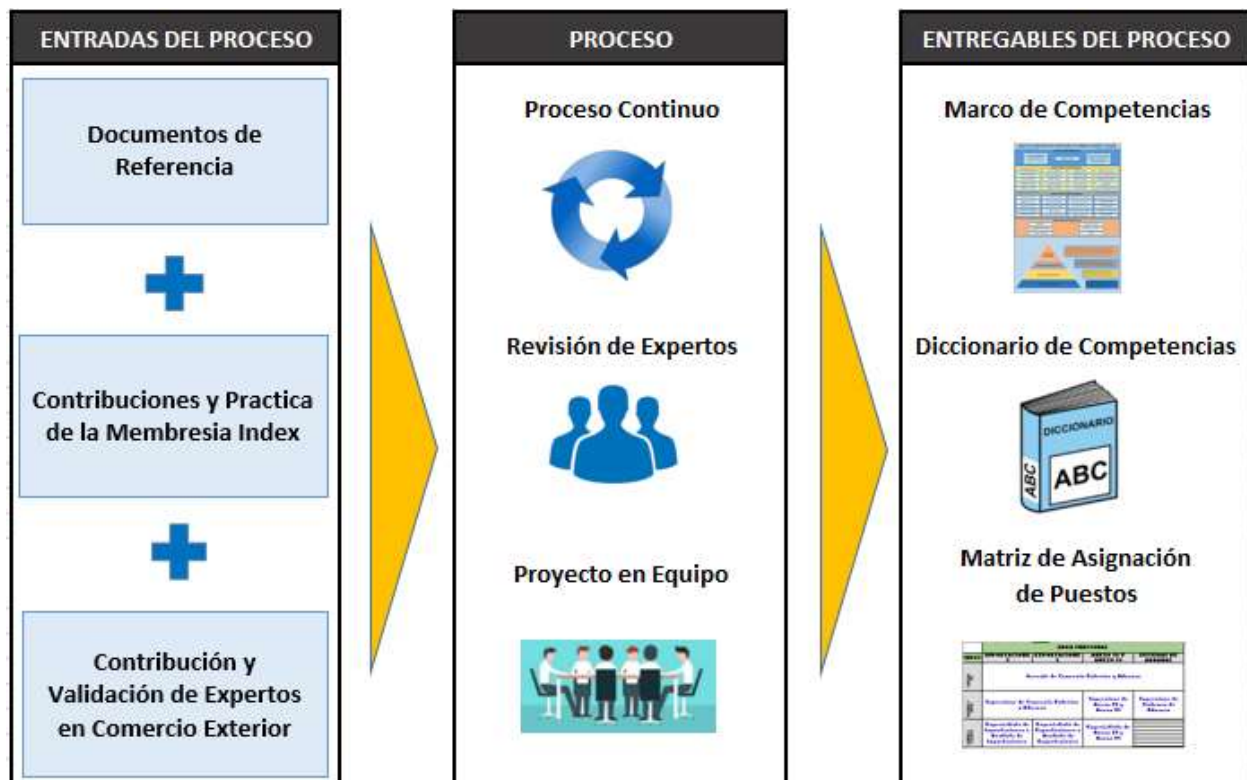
ENTRADAS DEL PROCESO

Documentos de Referencia

Contribuciones y Practica de la Membresia Index

Contribución y Validación de Expertos en Comercio Exterior

PROCESO

Proceso Continuo

Revisión de Expertos

Proyecto en Equipo

ENTREGABLES DEL PROCESO

Marco de Competencias

Diccionario de Competencias

DICCIONARIO

ABC

ABC

Matriz de Asignación de Puestos